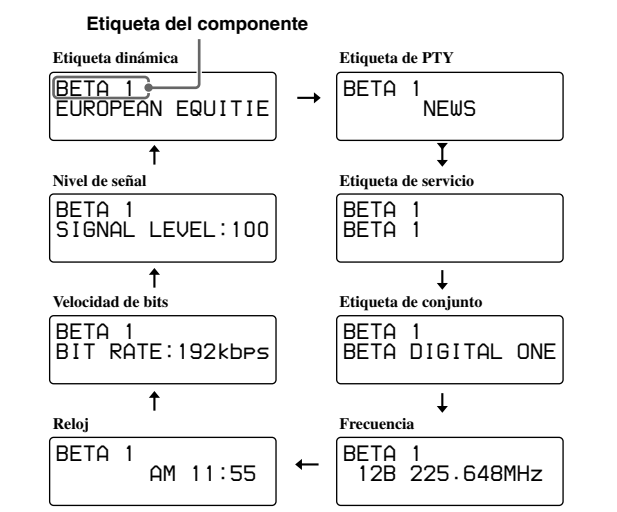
Etiqueta del componente

Etiqueta dinámica

BETA 1
EUROPEAN EQUITIE

Etiqueta de PTY

BETA 1
NEWS

Nivel de señal

BETA 1
SIGNAL LEVEL:100

Etiqueta de servicio

BETA 1
BETA 1

Velocidad de bits

BETA 1
BIT RATE:192kbps

Etiqueta de conjunto

BETA 1
BETA DIGITAL ONE

Reloj

BETA 1
AM 11:55

Frecuencia

BETA 1
12B 225.648MHz